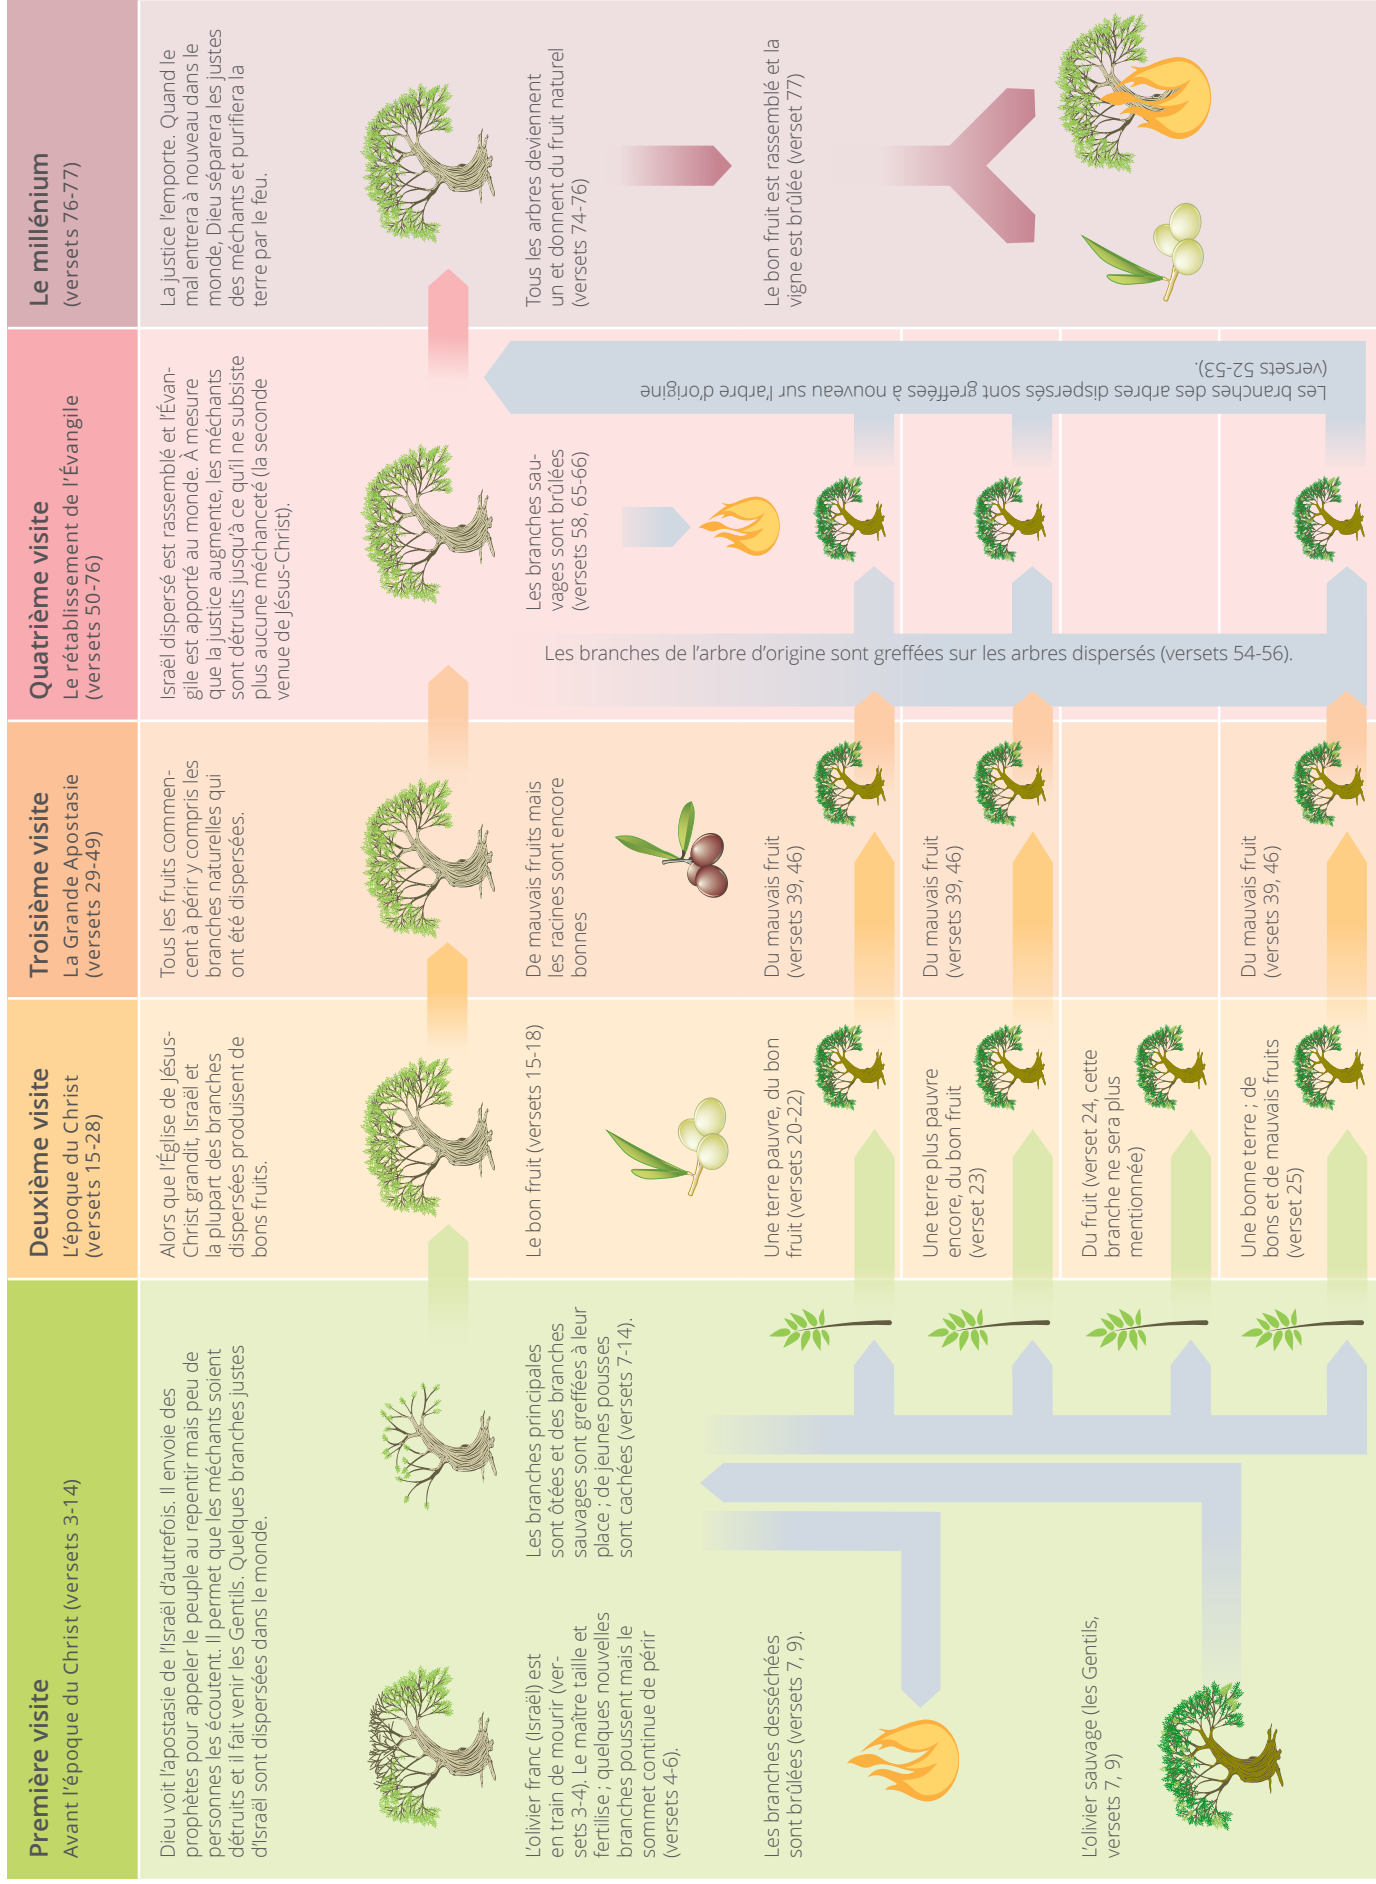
Première visite
Avant l'époque du Christ (versets 3-14)

Dieu voit l'apostasie de l'Israël d'autrefois. Il envoie des prophètes pour appeler le peuple au repentir mais peu de personnes les écoutent. Il permet que les méchants soient détruits et il fait venir les Gentils. Quelques branches justes d'Israël sont dispersées dans le monde.

L'olivier franc (Israël) est en train de mourir (versets 3-4). Le maître taille et fertilise ; quelques nouvelles branches poussent mais le sommet continue de périr (versets 4-6).

Les branches principales sont ôtées et des branches sauvages sont greffées à leur place ; de jeunes pousses sont cachées (versets 7-14).

Les branches desséchées sont brûlées (versets 7, 9).

L'olivier sauvage (les Gentils, versets 7, 9)

Deuxième visite
L'époque du Christ (versets 15-28)

Alors que l'Église de Jésus-Christ grandit, Israël et la plupart des branches dispersées produisent de bons fruits.

Le bon fruit (versets 15-18)

Une terre pauvre, du bon fruit (versets 20-22)

Une terre plus pauvre encore, du bon fruit (verset 23)

Du fruit (verset 24, cette branche ne sera plus mentionnée)

Une bonne terre ; de bons et de mauvais fruits (verset 25)

Troisième visite
La Grande Apostasie (versets 29-49)

Tous les fruits commencent à périr y compris les branches naturelles qui ont été dispersées.

De mauvais fruits mais les racines sont encore bonnes

Du mauvais fruit (versets 39, 46)

Du mauvais fruit (versets 39, 46)

Du mauvais fruit (versets 39, 46)

Quatrième visite
Le rétablissement de l'Évangile (versets 50-76)

Israël dispersé est rassemblé et l'Évangile est apporté au monde. À mesure que la justice augmente, les méchants sont détruits jusqu'à ce qu'il ne subsiste plus aucune méchanceté (la seconde venue de Jésus-Christ).

Les branches sauvages sont brûlées (versets 58, 65-66)

Les branches de l'arbre d'origine sont greffées sur les arbres dispersés (versets 54-56).

Les branches des arbres dispersés sont greffées à nouveau sur l'arbre d'origine (versets 52-53).

Le millénium
(versets 76-77)

La justice l'emporte. Quand le mal entrera à nouveau dans le monde, Dieu séparera les justes des méchants et purifiera la terre par le feu.

Tous les arbres deviennent un et donnent du fruit naturel (versets 74-76)

Le bon fruit est rassemblé et la vigne est brûlée (verset 77)